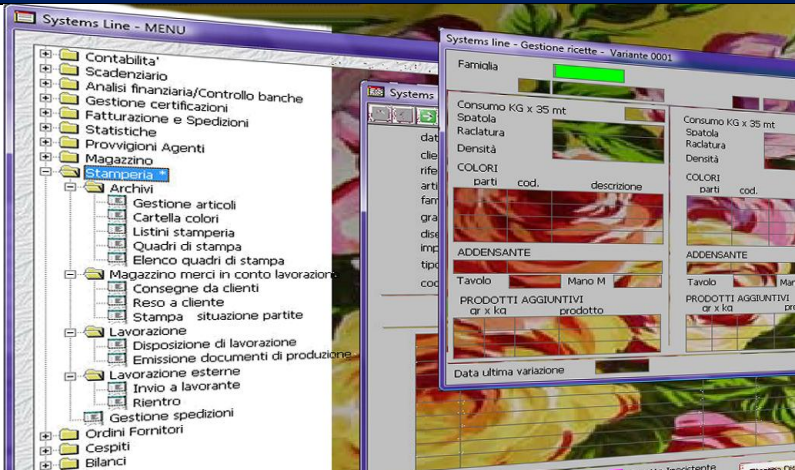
Systems Line - MENU

Contabilita'
Scadenziario
Analisi finanziaria/Controllo banche
Gestione certificazioni
Fatturazione e Spedizioni
Statistiche
Provvigioni Agenti
Magazzino
Stamperia
Archivi
Gestione articoli
Cartella colori
Listini stamperia
Quadri di stampa
Elenco quadri di stampa
Magazzino merci in conto lavorazione
Consegne da clienti
Reso a cliente
Stampa situazione partite
Lavorazione
Disposizione di lavorazione
Emissione documenti di produzione
Lavorazione esterne
Invio a lavorante
Rientro
Gestione spedizioni
Ordini Fornitori
Cespiti
Bilanci

Systems

dat
clie
rife
arti
fam
gra
dise
imp
tipo
coo

Systems line - Gestione ricette - Variante 0001

Famiglia

Consumo KG x 35 mt
Spatola
Raclatura
Densità
COLORI
parti cod. descrizione
ADDENSANTE
Tavolo Mano M
PRODOTTI AGGIUNTIVI
gr x kg prodotto
Data ultima variazione

Consumo KG x 35 mt
Spatola
Raclatura
Densità
COLORI
parti cod.
ADDENSANTE
Tavolo Man
PRODOTTI AGGIUNTIVI
gr x kg pro

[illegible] esistente